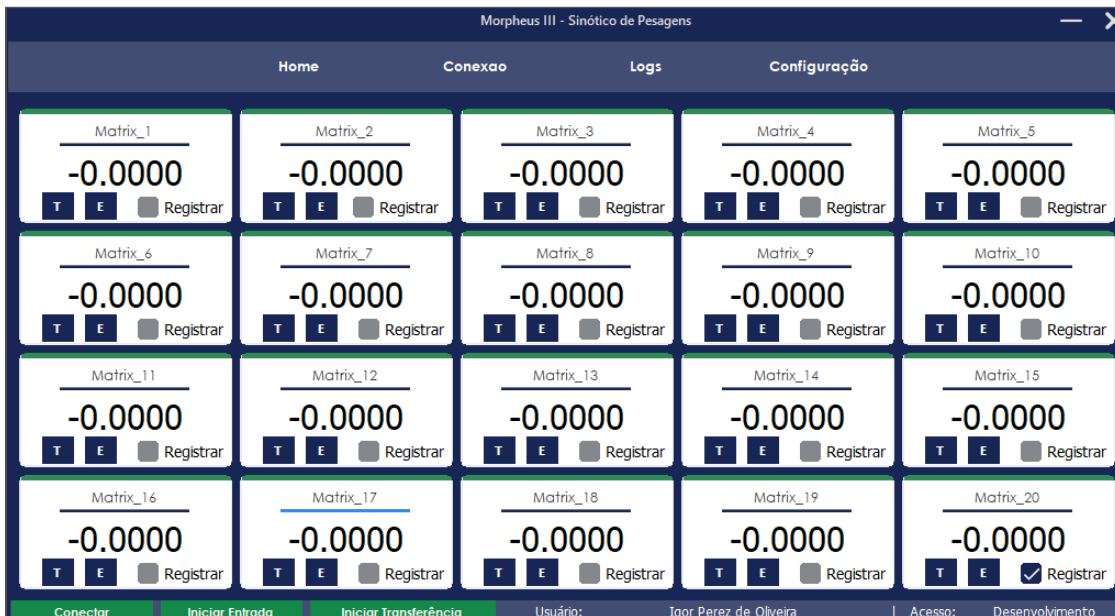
Morpheus III - Sinótico de Pesagens

Home Conexao Logs Configuração

Matrix_1
-0.0000
T E Registrar

Matrix_2
-0.0000
T E Registrar

Matrix_3
-0.0000
T E Registrar

Matrix_4
-0.0000
T E Registrar

Matrix_5
-0.0000
T E Registrar

Matrix_6
-0.0000
T E Registrar

Matrix_7
-0.0000
T E Registrar

Matrix_8
-0.0000
T E Registrar

Matrix_9
-0.0000
T E Registrar

Matrix_10
-0.0000
T E Registrar

Matrix_11
-0.0000
T E Registrar

Matrix_12
-0.0000
T E Registrar

Matrix_13
-0.0000
T E Registrar

Matrix_14
-0.0000
T E Registrar

Matrix_15
-0.0000
T E Registrar

Matrix_16
-0.0000
T E Registrar

Matrix_17
-0.0000
T E Registrar

Matrix_18
-0.0000
T E Registrar

Matrix_19
-0.0000
T E Registrar

Matrix_20
-0.0000
T E Registrar

Conectar Iniciar Entrada Iniciar Transferência Usuário: Igor Perez de Oliveira | Acesso: Desenvolvimento